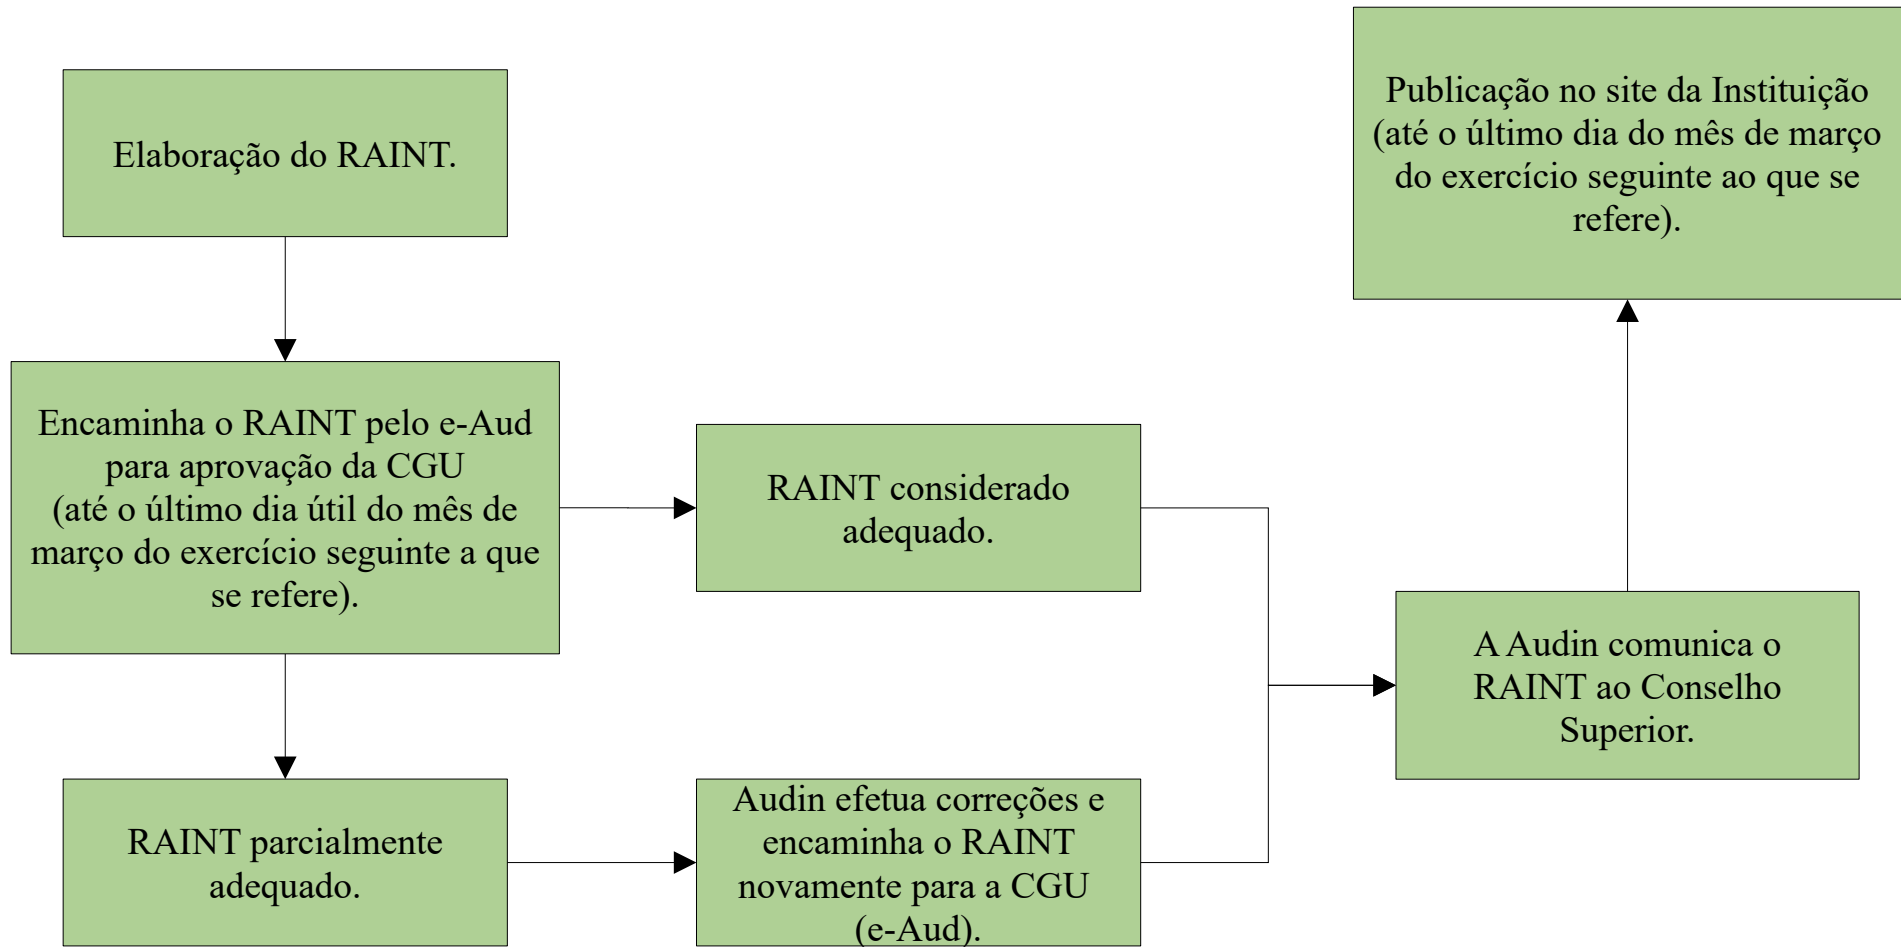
Elaboração do RAINT.

Encaminha o RAINT pelo e-Aud para aprovação da CGU (até o último dia útil do mês de março do exercício seguinte a que se refere).

RAINT considerado adequado.

RAINT parcialmente adequado.

Audin efetua correções e encaminha o RAINT novamente para a CGU (e-Aud).

A Audin comunica o RAINT ao Conselho Superior.

Publicação no site da Instituição (até o último dia do mês de março do exercício seguinte ao que se refere).